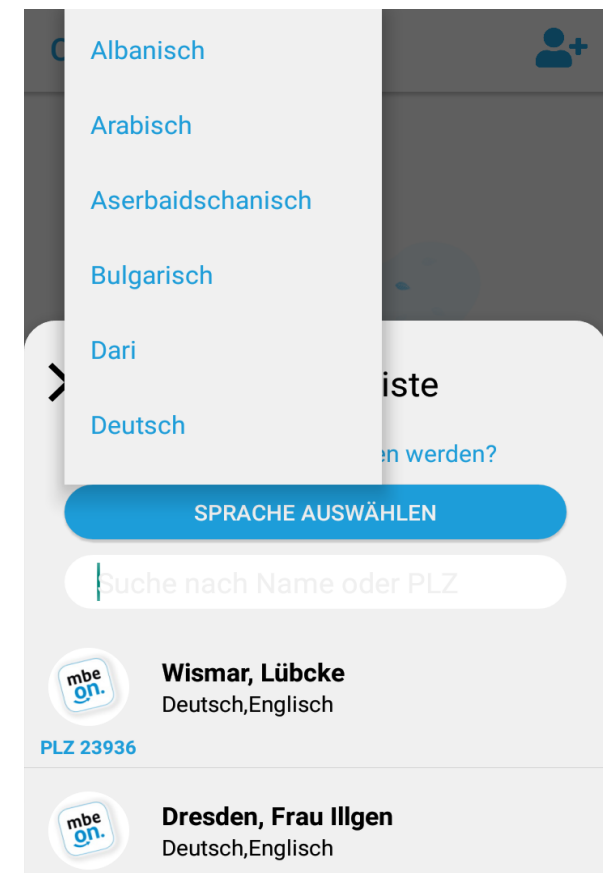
Albanisch

Arabisch

Aserbaidschanisch

Bulgarisch

Dari

Deutsch

iste

en werden?

SPRACHE AUSWÄHLEN

Suche nach Name oder PLZ

mbe on.

Wismar, Lübcke
Deutsch,Englisch

PLZ 23936

mbe on.

Dresden, Frau Illgen
Deutsch,Englisch